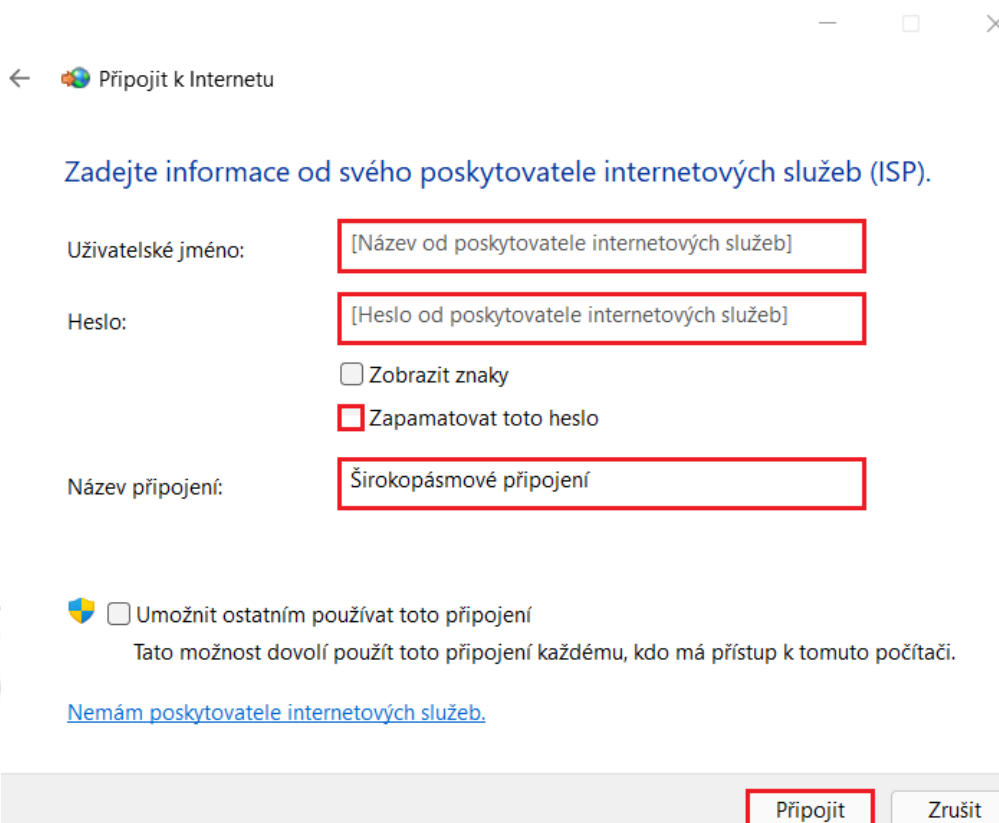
Připojit k Internetu

Zadejte informace od svého poskytovatele internetových služeb (ISP).

Uživatelské jméno: [Název od poskytovatele internetových služeb]

Heslo: [Heslo od poskytovatele internetových služeb]

Zobrazit znaky

Zapamatovat toto heslo

Název připojení: Širokopásmové připojení

Umožnit ostatním používat toto připojení

Tato možnost dovolí použít toto připojení každému, kdo má přístup k tomuto počítači.

Nemám poskytovatele internetových služeb.

Připojit

Zrušit